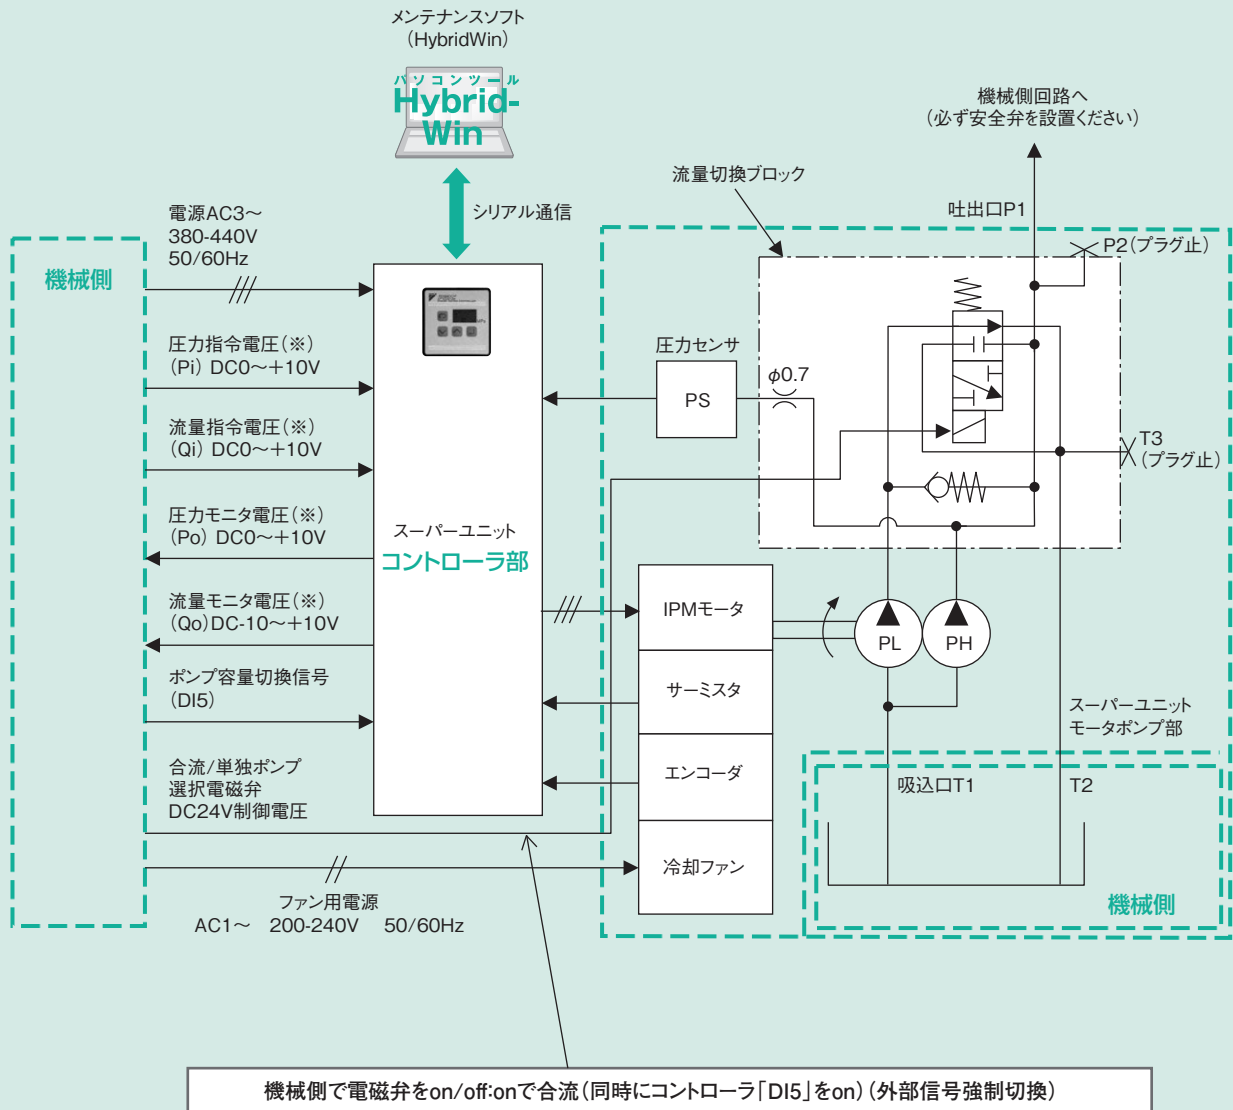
メンテナンスソフト
(HybridWin)

パソコンツール
Hybrid-Win

シリアル通信

機械側回路へ
(必ず安全弁を設置ください)

流量切換ブロック

吐出口P1

P2(プラグ止)

機械側

電源AC3～
380-440V
50/60Hz

圧力指令電圧(※)
(Pi) DC0～+10V

流量指令電圧(※)
(Qi) DC0～+10V

圧力モニタ電圧(※)
(Po) DC0～+10V

流量モニタ電圧(※)
(Qo)DC-10～+10V

ポンプ容量切換信号
(DI5)

合流/単独ポンプ
選択電磁弁
DC24V制御電圧

スーパーユニット
コントローラ部

圧力センサ

PS

$\phi$0.7

T3
(プラグ止)

IPMモータ

サーミスタ

エンコーダ

冷却ファン

PL

PH

スーパーユニット
モータポンプ部

吸込口T1

T2

機械側

ファン用電源
AC1～ 200-240V 50/60Hz

機械側で電磁弁をon/off:onで合流(同時にコントローラ「DI5」をon)(外部信号強制切換)